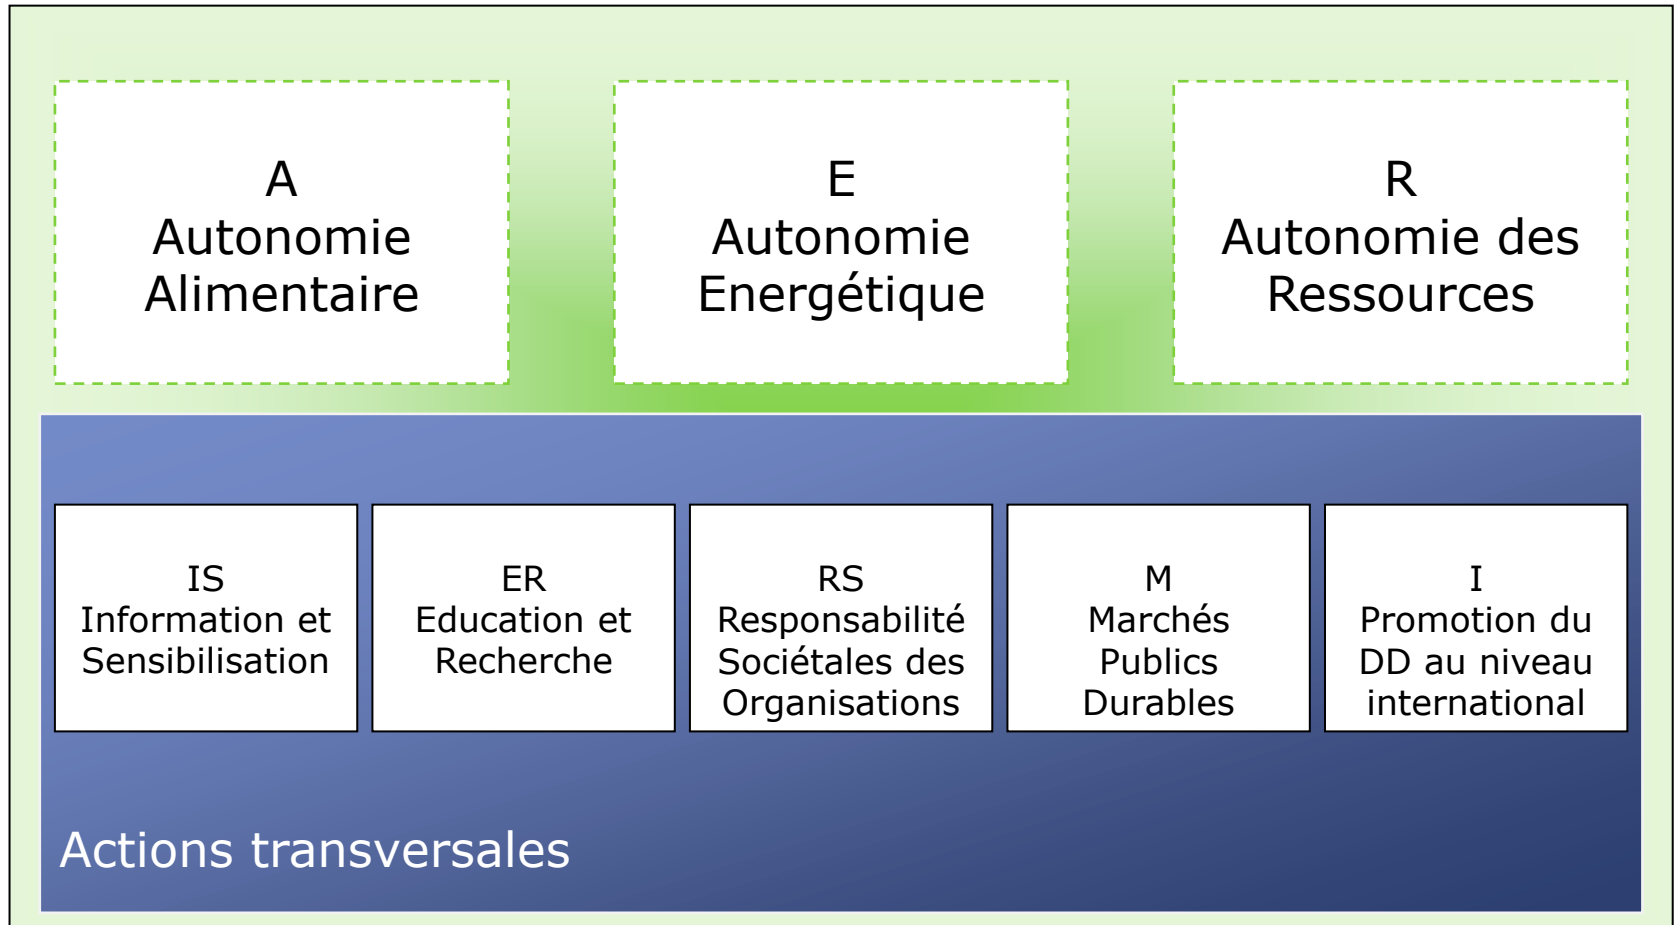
A
Autonomie Alimentaire

E
Autonomie Energétique

R
Autonomie des Ressources

IS
Information et Sensibilisation

ER
Education et Recherche

RS
Responsabilité Sociétales des Organisations

M
Marchés Publics Durables

I
Promotion du DD au niveau international

Actions transversales